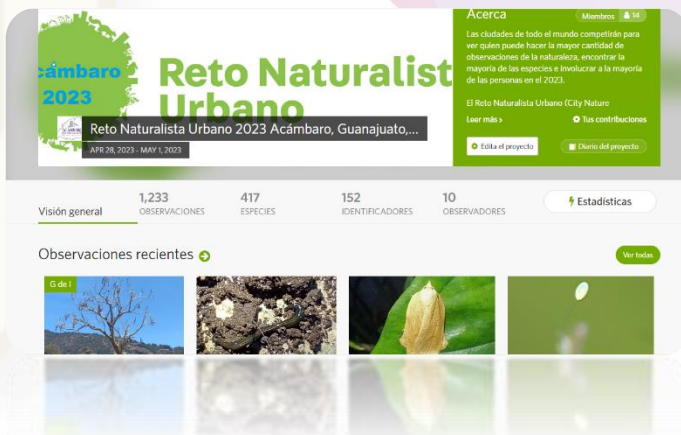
cámbaro
2023

Reto Naturalist
Urbano

Reto Naturalista Urbano 2023 Acámbaro, Guanajuato,...
APR 28, 2023 - MAY 1, 2023

Acerca
Miembros 14

Las ciudades de todo el mundo competirán para ver quien puede hacer la mayor cantidad de observaciones de la naturaleza, encontrar la mayoría de las especies e involucrar a la mayoría de las personas en el 2023.

El Reto Naturalista Urbano (City Nature

Leer más ›
Tus contribuciones

Edita el proyecto
Diario del proyecto

Visión general
1,233 OBSERVACIONES
417 ESPECIES
152 IDENTIFICADORES
10 OBSERVADORES
Estadísticas

Observaciones recientes
Ver todas

G de I